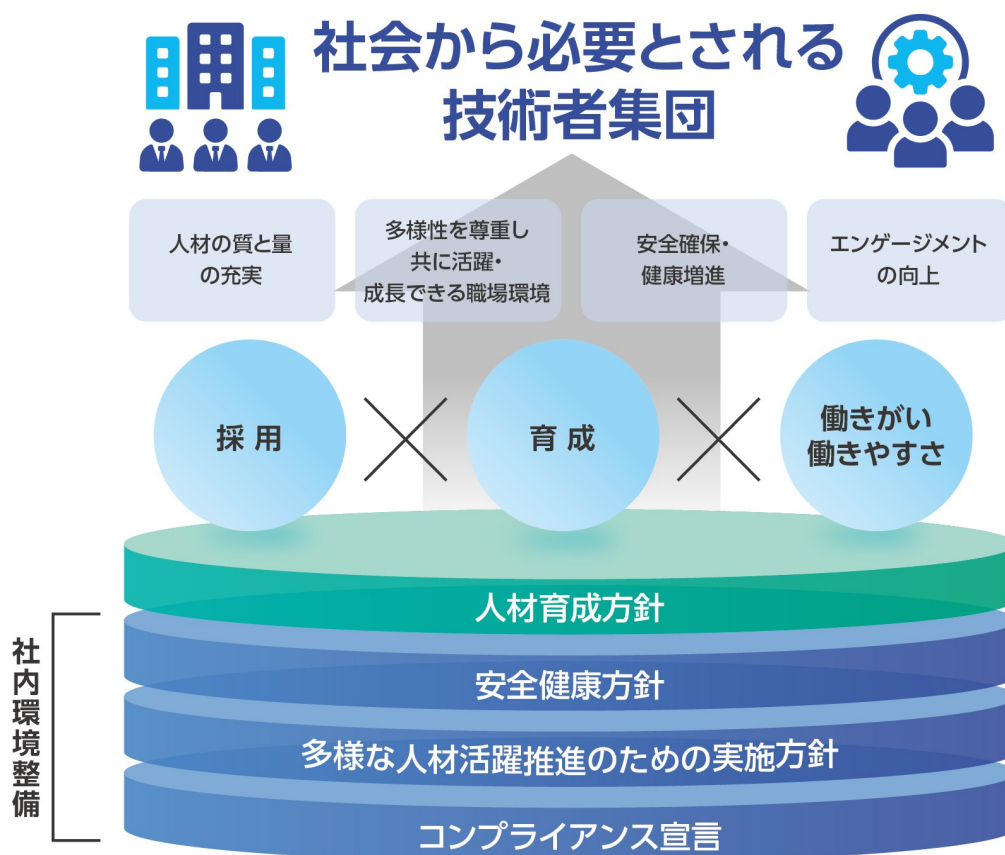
社会から必要とされる
技術者集団

人材の質と量の充実

多様性を尊重し共に活躍・成長できる職場環境

安全確保・健康増進

エンゲージメントの向上

採用

育成

働きがい
働きやすさ

人材育成方針

安全健康方針

多様な人材活躍推進のための実施方針

コンプライアンス宣言

社内環境整備